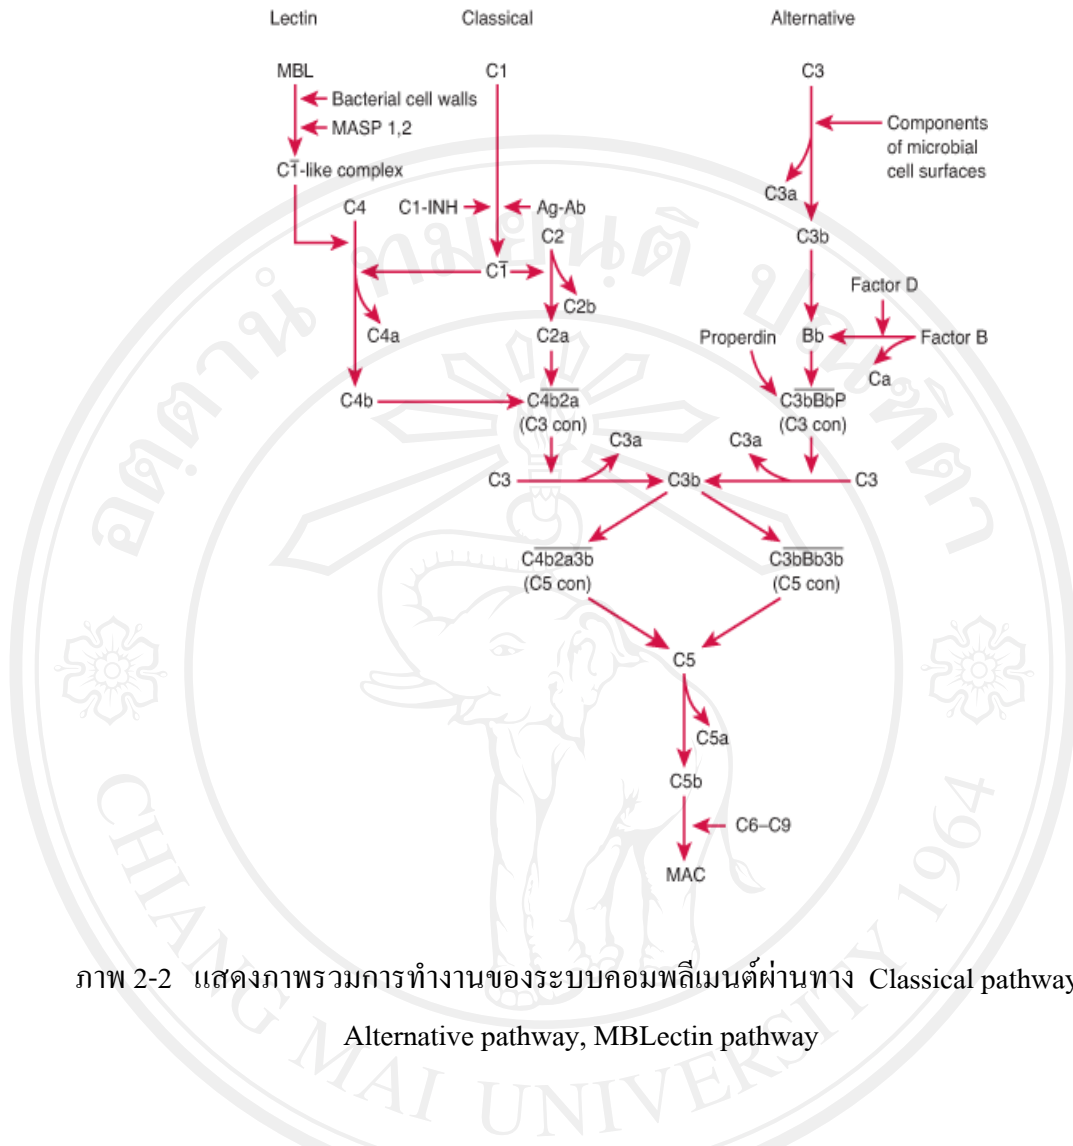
Lectin Classical Alternative

MBL
Bacterial cell walls
MASP 1,2
$C\bar{1}$-like complex

C1
C1-INH
Ag-Ab
C4
C2
$C\bar{1}$
C2b
C2a
C4a
C4b
$C\overline{4b2a}$
(C3 con)

C3
Components of microbial cell surfaces
C3a
C3b
Factor D
Bb
Factor B
Properdin
Ca
$C\overline{3bBbP}$
(C3 con)

C3
C3a
C3b
C3a
C3
$C\overline{4b2a3b}$
(C5 con)
$C\overline{3bBb3b}$
(C5 con)
C5
C5a
C5b
C6–C9
MAC

ภาพ 2-2 แสดงภาพรวมการทำงานของระบบคอมพลีเมนต์ผ่านทาง Classical pathway
Alternative pathway, MBLectin pathway